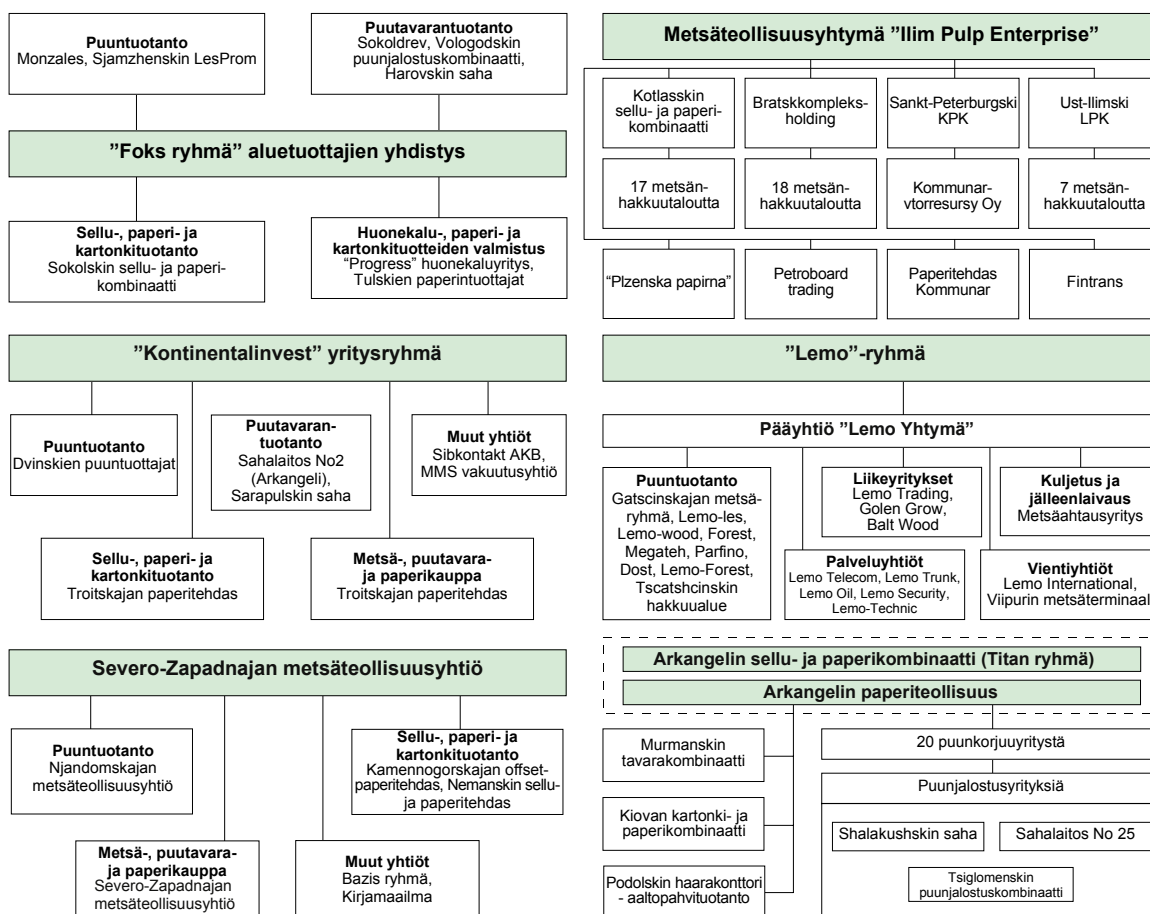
**Puuntuotanto**
Monzales, Sjamzhenskin LesProm

**Puutavarantuotanto**
Sokoldrev, Vologodskin puunjalostuskombinaatti, Harovskin saha

**”Foks ryhmä” aluetuottajien yhdistys**

**Sellu-, paperi- ja kartonkituotanto**
Sokolskin sellu- ja paperikombinaatti

**Huonekalu-, paperi- ja kartonkituotteiden valmistus**
“Progress” huonekaluyritys, Tulskien paperintuottajat

**”Kontinentalinvest” yritysryhmä**

**Puuntuotanto**
Dvinskien puuntuottajat

**Puutavarantuotanto**
Sahalaitos No2 (Arkangeli), Sarapulskin saha

**Muut yhtiöt**
Sibkontakt AKB, MMS vakuutusyhtiö

**Sellu-, paperi- ja kartonkituotanto**
Troitskajan paperitehdas

**Metsä-, puutavara- ja paperikauppa**
Troitskajan paperitehdas

**Severo-Zapadnajan metsäteollisuusyhtiö**

**Puuntuotanto**
Njandomskajan metsäteollisuusyhtiö

**Sellu-, paperi- ja kartonkituotanto**
Kamennogorskajan offsetpaperitehdas, Nemanskin sellu- ja paperitehdas

**Metsä-, puutavara- ja paperikauppa**
Severo-Zapadnajan metsäteollisuusyhtiö

**Muut yhtiöt**
Bazis ryhmä, Kirjamaailma

**Metsäteollisuusyhtymä ”Ilim Pulp Enterprise”**

Kotlasskin sellu- ja paperikombinaatti

Bratskkompleksholding

Sankt-Peterburgski KPK

Ust-Ilimski LPK

17 metsänhakkuutaloutta

18 metsänhakkuutaloutta

Kommunarvtorresursy Oy

7 metsänhakkuutaloutta

”Plzenska papirna”

Petroboard trading

Paperitehdas Kommunar

Fintrans

**”Lemo”-ryhmä**

**Pääyhtiö ”Lemo Yhtymä”**

**Puuntuotanto**
Gatscinskajan metsäryhmä, Lemo-les, Lemo-wood, Forest, Megateh, Parfino, Dost, Lemo-Forest, Tscatshcinskin hakkuualue

**Liikeyritykset**
Lemo Trading, Golen Grow, Balt Wood

**Kuljetus ja jälleenlaivaus**
Metsäahtausyritys

**Palveluyhtiöt**
Lemo Telecom, Lemo Trunk, Lemo Oil, Lemo Security, Lemo-Technic

**Vientiyhtiöt**
Lemo International, Viipurin metsäterminaal

**Arkangelin sellu- ja paperikombinaatti (Titan ryhmä)**

**Arkangelin paperiteollisuus**

Murmanskin tavarakombinaatti

20 puunkorjuuyritystä

Puunjalostusyrityksiä

Kiovan kartonki- ja paperikombinaatti

Shalakushskin saha

Sahalaitos No 25

Tsiglomenskin puunjalostuskombinaatti

Podolskin haarakonttori - aaltopahvituotanto